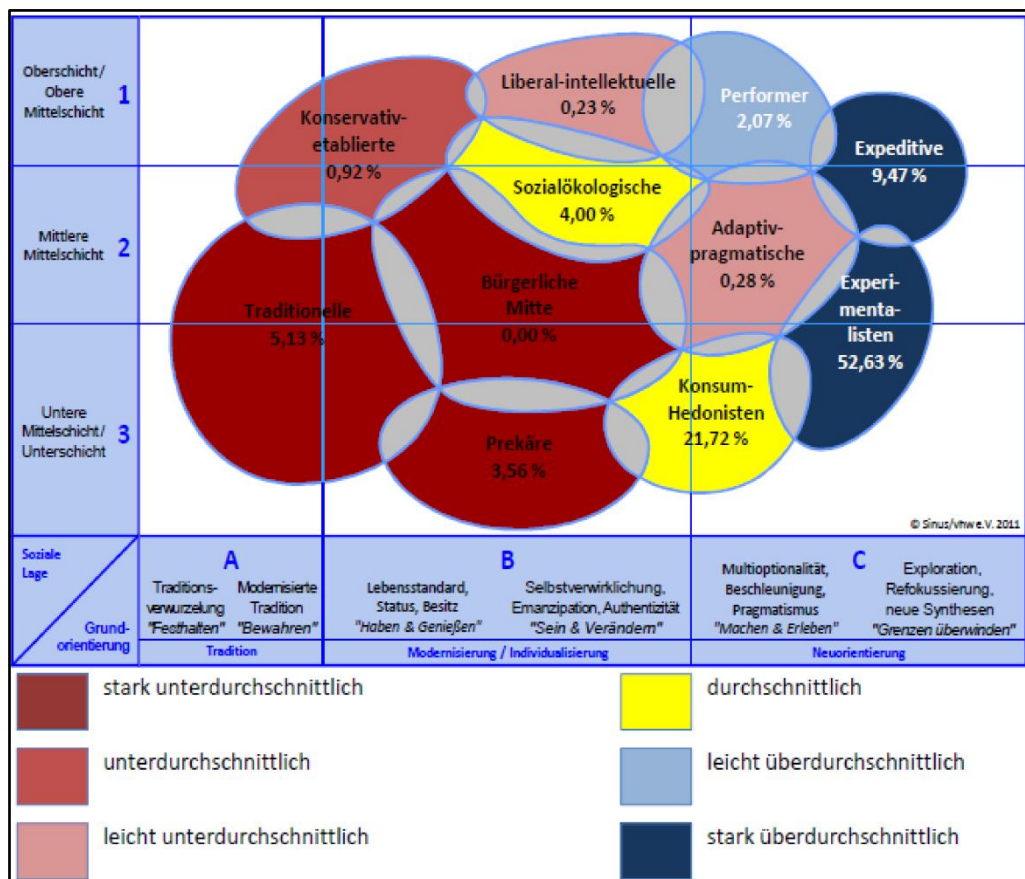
Oberschicht/ Obere Mittelschicht 1

Mittlere Mittelschicht 2

Untere Mittelschicht/ Unterschicht 3

Konservativ-etablierte 0,92 %

Liberal-intellektuelle 0,23 %

Performer 2,07 %

Expeditive 9,47 %

Sozialökologische 4,00 %

Adaptiv-pragmatische 0,28 %

Traditionelle 5,13 %

Bürgerliche Mitte 0,00 %

Experimentalisten 52,63 %

Konsum-Hedonisten 21,72 %

Prekäre 3,56 %

© Sinus/vhw e.V. 2011

Soziale Lage

Grundorientierung

A
Traditionsverwurzelung "Festhalten"
Modernisierte Tradition "Bewahren"
Tradition

B
Lebensstandard, Status, Besitz "Haben & Genießen"
Selbstverwirklichung, Emanzipation, Authentizität "Sein & Verändern"
Modernisierung / Individualisierung

C
Multioptionalität, Beschleunigung, Pragmatismus "Machen & Erleben"
Exploration, Refokussierung, neue Synthesen "Grenzen überwinden"
Neuorientierung

stark unterdurchschnittlich

unterdurchschnittlich

leicht unterdurchschnittlich

durchschnittlich

leicht überdurchschnittlich

stark überdurchschnittlich